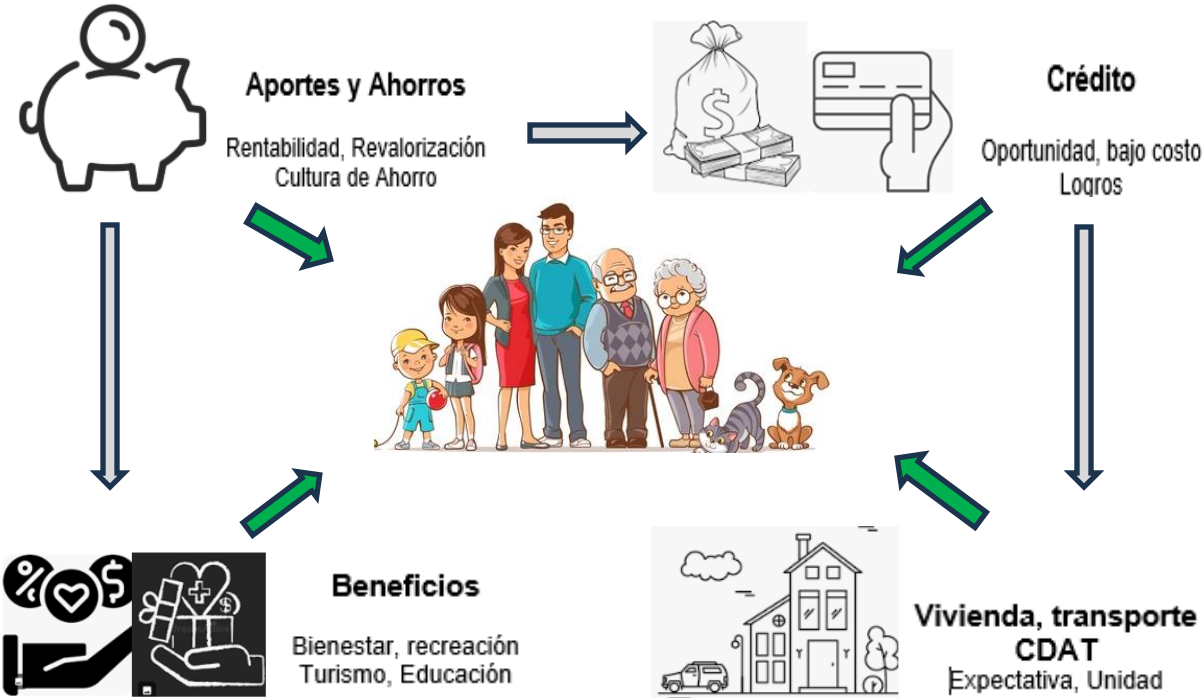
Aportes y Ahorros

Rentabilidad, Revalorización
Cultura de Ahorro

Crédito

Oportunidad, bajo costo
Logros

Beneficios

Bienestar, recreación
Turismo, Educación

Vivienda, transporte
CDAT
Expectativa, Unidad